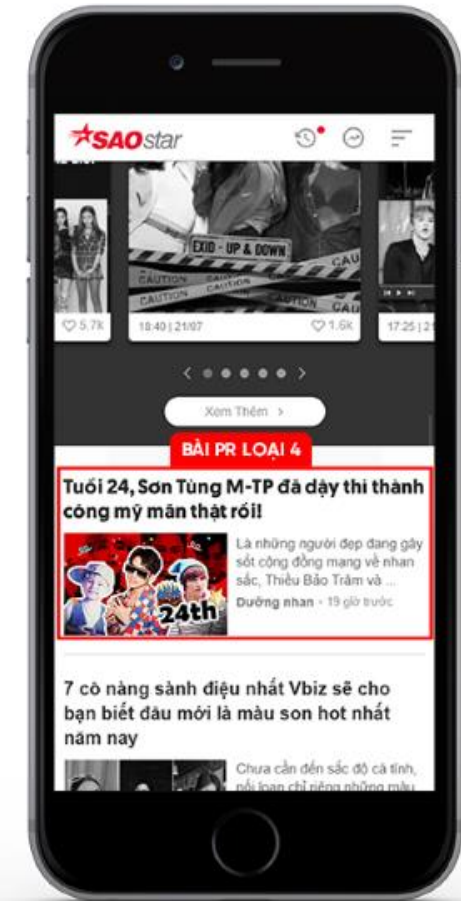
SAOstar

EXID - UP & DOWN
CAUTION CAUTION CAUTION CAU

5.7K
18:40 | 21/07
1.6K
17:25 | 2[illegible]

Xem Thêm >

BÀI PR LOẠI 4

Tuổi 24, Sơn Tùng M-TP đã dậy thì thành công mỹ mãn thật rồi!

24th

Là những người đẹp đang gây sốt cộng đồng mạng về nhan sắc, Thiều Bảo Trâm và ...
Dưỡng nhan • 19 giờ trước

7 cô nàng sành điệu nhất Vbiz sẽ cho bạn biết đâu mới là màu son hot nhất năm nay

Chưa cần đến sắc độ cá tính, nổi loạn chỉ riêng những màu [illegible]